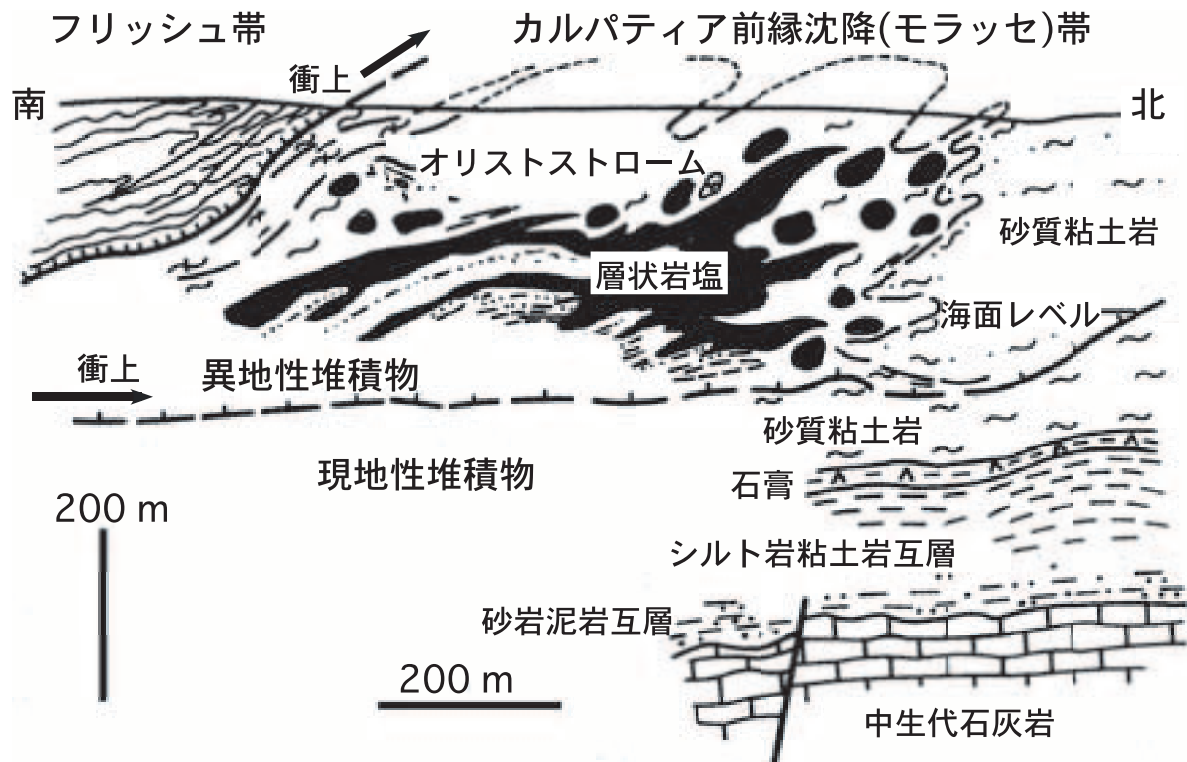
フリッシュ帯

カルパティア前縁沈降(モラッセ)帯

衝上

南

北

オリストストローム

砂質粘土岩

層状岩塩

海面レベル

衝上

異地性堆積物

砂質粘土岩

現地性堆積物

石膏

200 m

シルト岩粘土岩互層

砂岩泥岩互層

200 m

中生代石灰岩